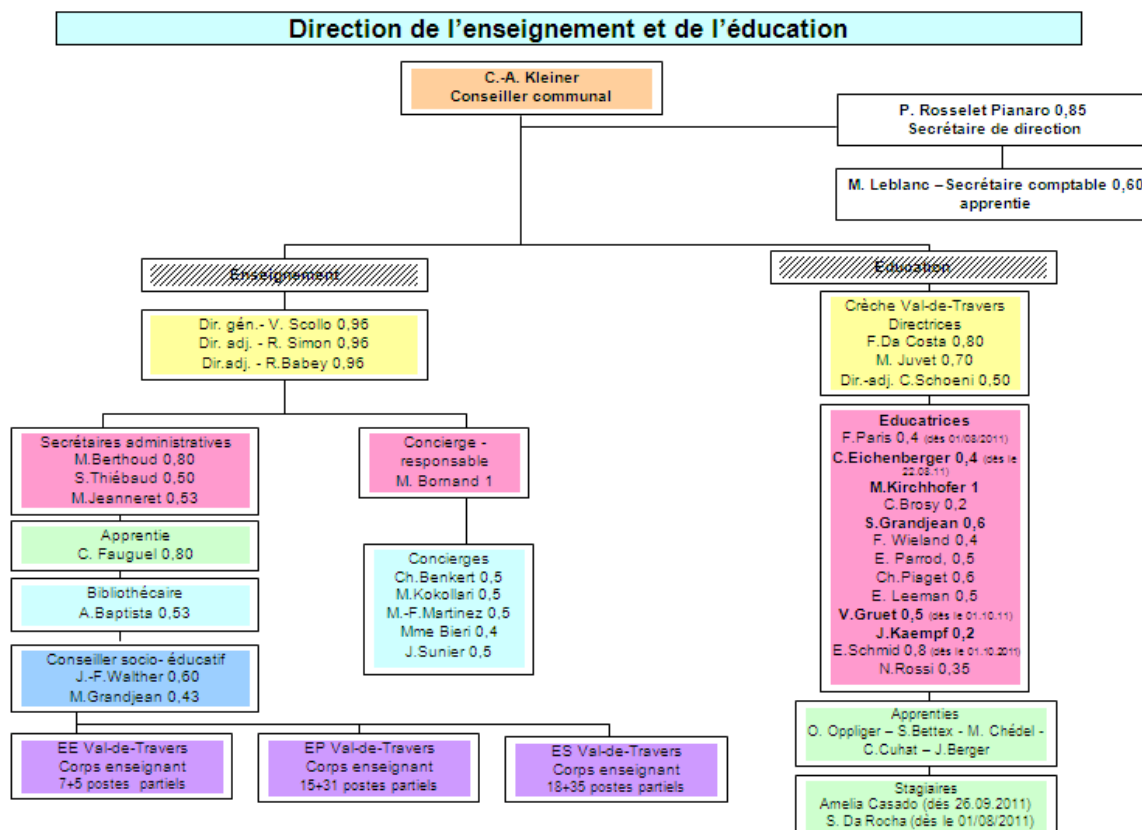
Direction de l'enseignement et de l'éducation

C.-A. Kleiner
Conseiller communal

P. Rosselet Pianaro 0,85
Secrétaire de direction

M. Leblanc – Secrétaire comptable 0,60
apprentie

Enseignement

Dir. gén.- V. Scollo 0,96
Dir. adj. - R. Simon 0,96
Dir.adj. - R.Babey 0,96

Secrétaires administratives
M.Berthoud 0,80
S.Thiébaud 0,50
M.Jeanneret 0,53

Apprentie
C. Fauguel 0,80

Bibliothécaire
A.Baptista 0,53

Conseiller socio- éducatif
J.-F.Walther 0,60
M.Grandjean 0,43

Concierge - responsable
M. Bornand 1

Concierges
Ch.Benkert 0,5
M.Kokollari 0,5
M.-F.Martinez 0,5
Mme Bieri 0,4
J.Sunier 0,5

EE Val-de-Travers
Corps enseignant
7+5 postes partiels

EP Val-de-Travers
Corps enseignant
15+31 postes partiels

ES Val-de-Travers
Corps enseignant
18+35 postes partiels

Education

Crèche Val-de-Travers
Directrices
F.Da Costa 0,80
M. Juvet 0,70
Dir.-adj. C.Schoeni 0,50

Educatrices
F.Paris 0,4 (dès 01/08/2011)
C.Eichenberger 0,4 (dès le 22.08.11)
M.Kirchhofer 1
C.Brosy 0,2
S.Grandjean 0,6
F. Wieland 0,4
E. Parrod, 0,5
Ch.Piaget 0,6
E. Leeman 0,5
V.Gruet 0,5 (dès le 01.10.11)
J.Kaempf 0,2
E.Schmid 0,8 (dès le 01.10.2011)
N.Rossi 0,35

Apprenties
O. Oppliger – S.Bettex - M. Chédel - C.Cuhat – J.Berger

Stagiaires
Amelia Casado (dès 26.09.2011)
S. Da Rocha (dès le 01/08/2011)